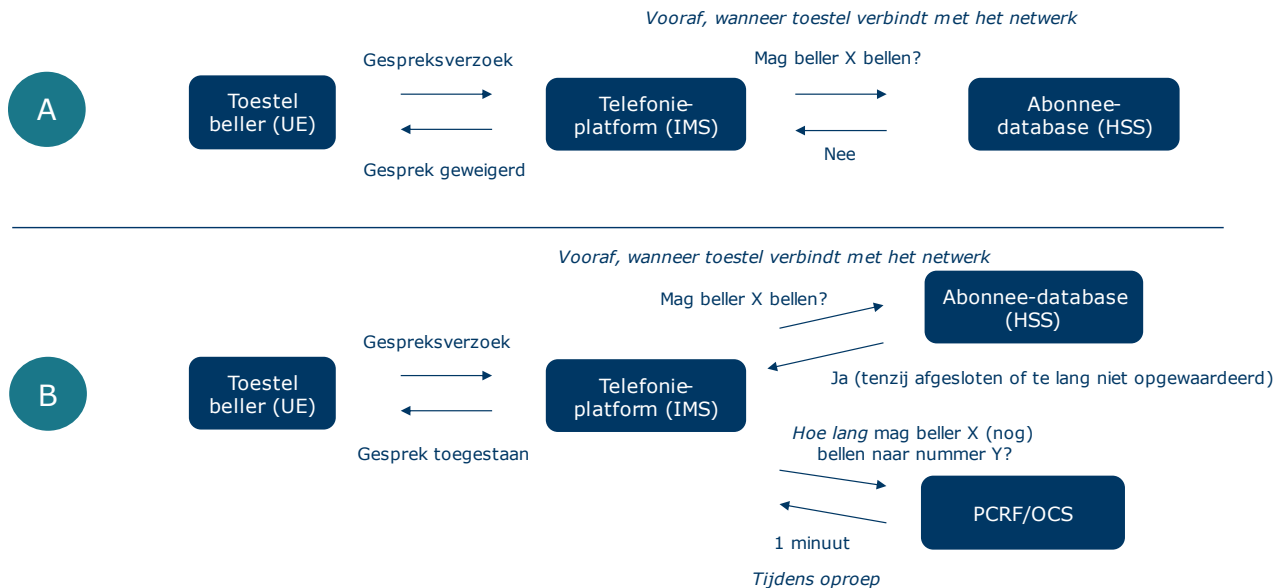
Vooraf, wanneer toestel verbindt met het netwerk

A

Toestel beller (UE)

Gespreksverzoek

Gesprek geweigerd

Telefonie-platform (IMS)

Mag beller X bellen?

Nee

Abonnee-database (HSS)

Vooraf, wanneer toestel verbindt met het netwerk

B

Toestel beller (UE)

Gespreksverzoek

Gesprek toegestaan

Telefonie-platform (IMS)

Mag beller X bellen?

Abonnee-database (HSS)

Ja (tenzij afgesloten of te lang niet opgewaardeerd)

Hoe lang mag beller X (nog) bellen naar nummer Y?

PCRF/OCS

1 minuut

Tijdens oproep